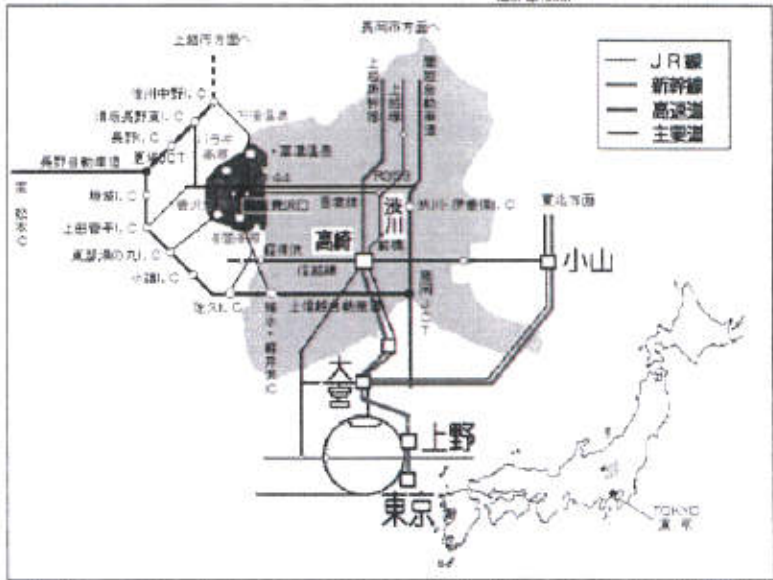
上越市方面へ

長岡市方面へ

JR線
新幹線
高速道
主要道

信州中野I.C
須坂長野東I.C
長野I.C
更埴JCT
長野自動車道
松本I.C
坂城I.C
上田菅平I.C
東部湯の丸I.C
小諸I.C
佐久I.C
碓氷・軽井沢I.C

上越新幹線
上越線
関越自動車道
R353
渋川
渋川伊香保I.C
東北方面
高崎
前橋
小山
信越線
上信越自動車道
岩舟JCT
大宮
上野
東京
TOKYO
東京